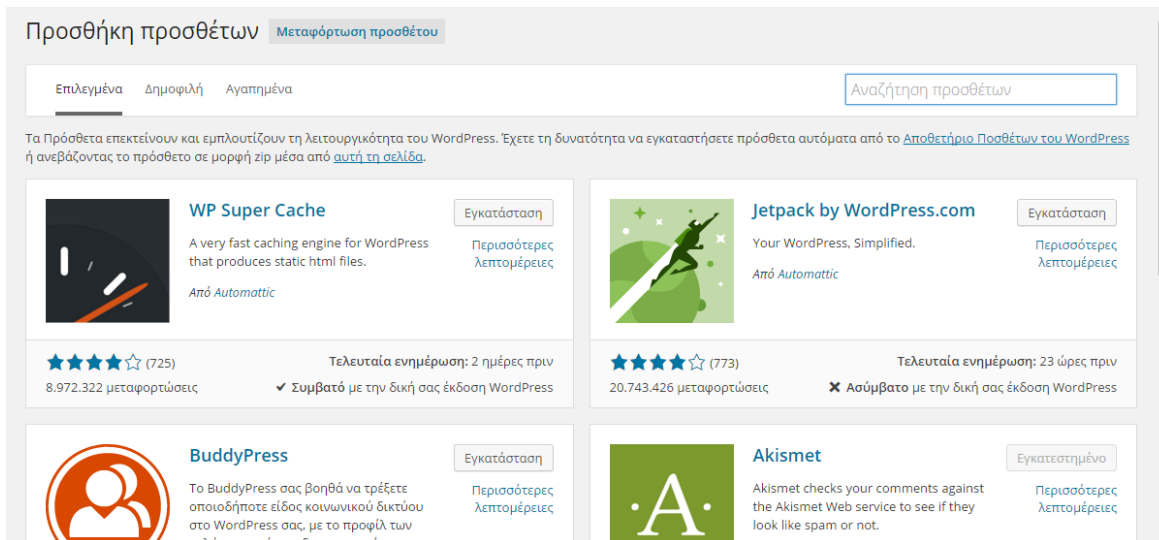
Προσθήκη προσθέτων Μεταφόρτωση προσθέτου

Επιλεγμένα Δημοφιλή Αγαπημένα

Αναζήτηση προσθέτων

Τα Πρόσθετα επεκτείνουν και εμπλουτίζουν τη λειτουργικότητα του WordPress. Έχετε τη δυνατότητα να εγκαταστήσετε πρόσθετα αυτόματα από το Αποθετήριο Ποσθέτων του WordPress ή ανεβάζοντας το πρόσθετο σε μορφή zip μέσα από αυτή τη σελίδα.

WP Super Cache

Εγκατάσταση

A very fast caching engine for WordPress that produces static html files.

Περισσότερες λεπτομέρειες

Από Automattic

(725)

Τελευταία ενημέρωση: 2 ημέρες πριν

8.972.322 μεταφορτώσεις

Συμβατό με την δική σας έκδοση WordPress

Jetpack by WordPress.com

Εγκατάσταση

Your WordPress, Simplified.

Περισσότερες λεπτομέρειες

Από Automattic

(773)

Τελευταία ενημέρωση: 23 ώρες πριν

20.743.426 μεταφορτώσεις

Ασύμβατο με την δική σας έκδοση WordPress

BuddyPress

Εγκατάσταση

Το BuddyPress σας βοηθά να τρέξετε οποιοδήποτε είδος κοινωνικού δικτύου στο WordPress σας, με το προφίλ των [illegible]

Περισσότερες λεπτομέρειες

Akismet

Εγκατεστημένο

Akismet checks your comments against the Akismet Web service to see if they look like spam or not.

Περισσότερες λεπτομέρειες